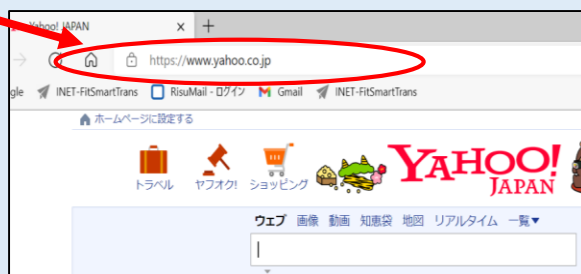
Yahoo! JAPAN ×  +

https://www.yahoo.co.jp

gle  INET-FitSmartTrans  RisuMail - ログイン  Gmail  INET-FitSmartTrans

ホームページに設定する

トラベル  ヤフオク!  ショッピング

YAHOO! JAPAN

ウェブ  画像  動画  知恵袋  地図  リアルタイム  一覧▾